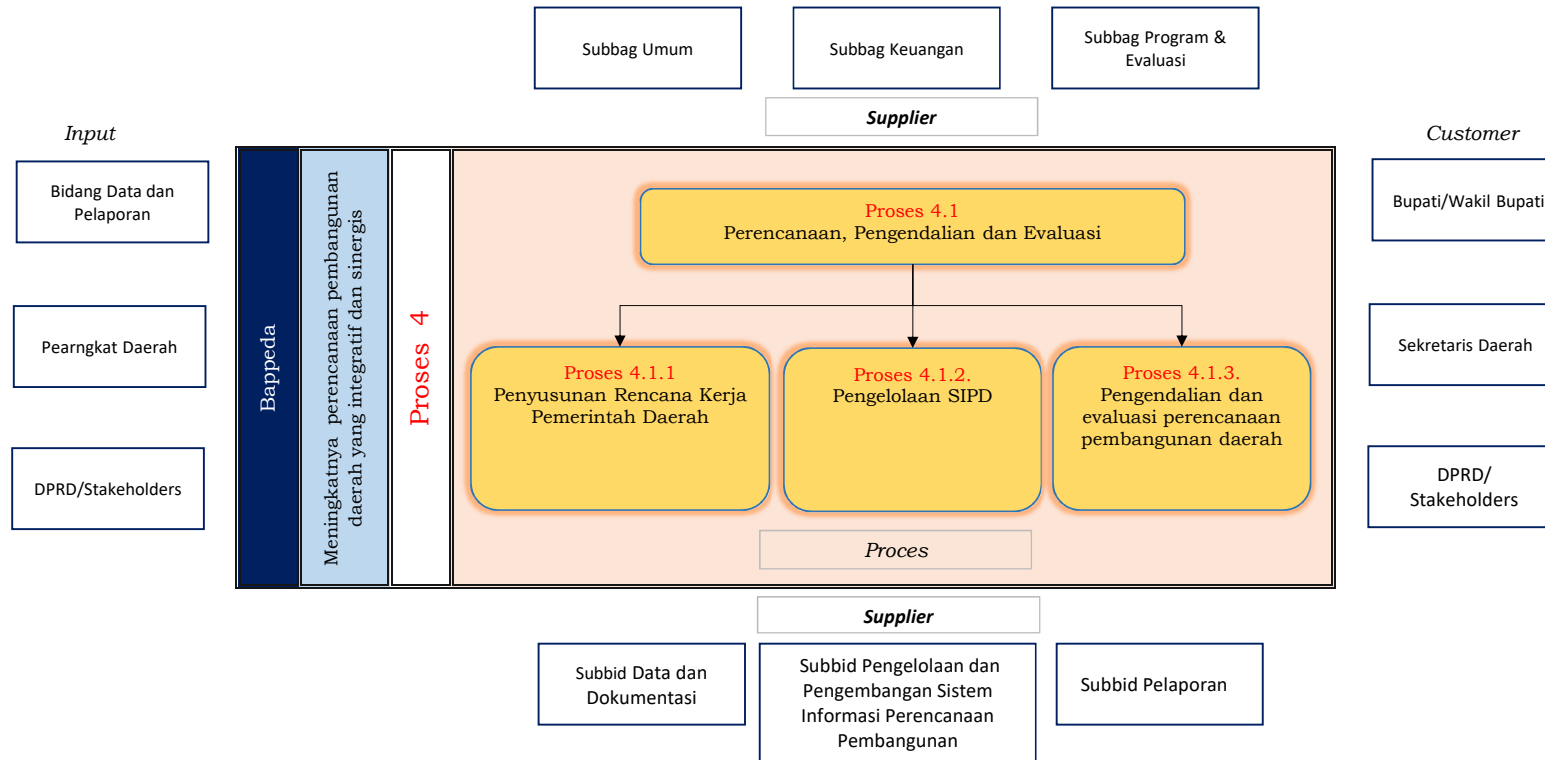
Subbag Umum

Subbag Keuangan

Subbag Program & Evaluasi

Supplier

Input

Customer

Bidang Data dan Pelaporan

Pearngkat Daerah

DPRD/Stakeholders

Bappeda

Meningkatnya perencanaan pembangunan daerah yang integratif dan sinergis

Proses 4

Proses 4.1
Perencanaan, Pengendalian dan Evaluasi

Proses 4.1.1
Penyusunan Rencana Kerja Pemerintah Daerah

Proses 4.1.2.
Pengelolaan SIPD

Proses 4.1.3.
Pengendalian dan evaluasi perencanaan pembangunan daerah

Proces

Bupati/Wakil Bupati

Sekretaris Daerah

DPRD/ Stakeholders

Supplier

Subbid Data dan Dokumentasi

Subbid Pengelolaan dan Pengembangan Sistem Informasi Perencanaan Pembangunan

Subbid Pelaporan